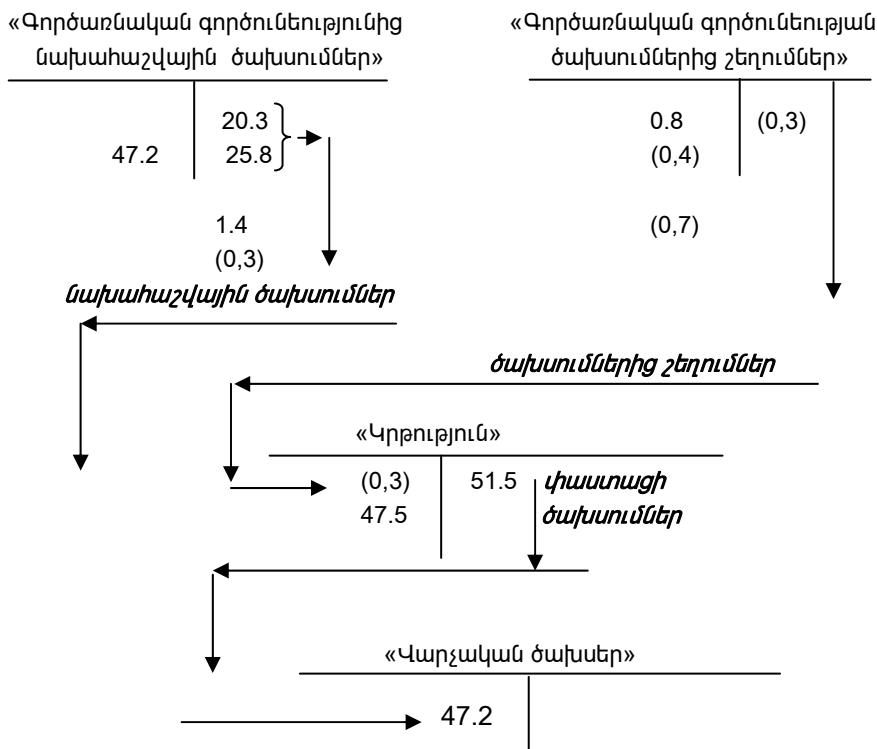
«Գործառնական գործունեությունից նախահաշվային ծախսումներ»

| | |
|---|---|
| | 20.3 |
| 47.2 | 25.8 |

1.4
(0,3)

«Գործառնական գործունեության ծախսումներից շեղումներ»

| | |
|---|---|
| 0.8 | (0,3) |
| (0,4) | |

(0,7)

նախահաշվային ծախսումներ

ծախսումներից շեղումներ

«Կրթություն»

| | |
|---|---|
| (0,3) | 51.5 |
| 47.5 | |

փաստացի ծախսումներ

«Վարչական ծախսեր»

| | |
|---|---|
| 47.2 | |